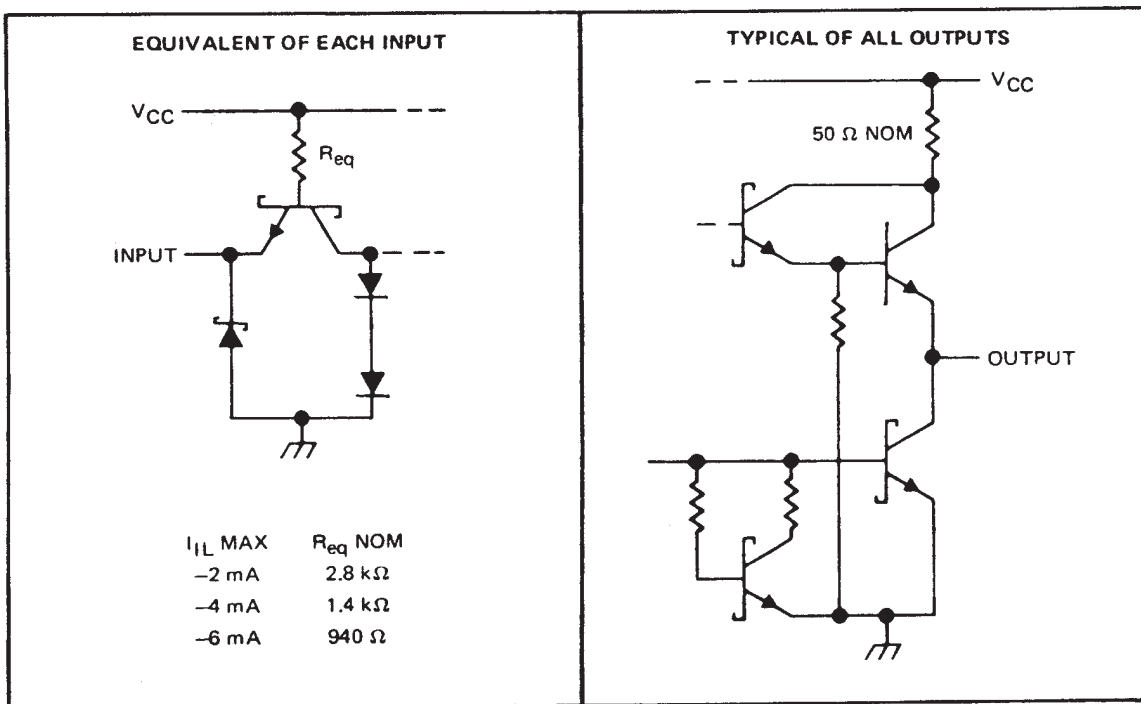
EQUIVALENT OF EACH INPUT

$V_{CC}$

$R_{eq}$

INPUT

| $I_{IL}$ MAX | $R_{eq}$ NOM |
|---|---|
| –2 mA | 2.8 kΩ |
| –4 mA | 1.4 kΩ |
| –6 mA | 940 Ω |

TYPICAL OF ALL OUTPUTS

$V_{CC}$

50 Ω NOM

OUTPUT